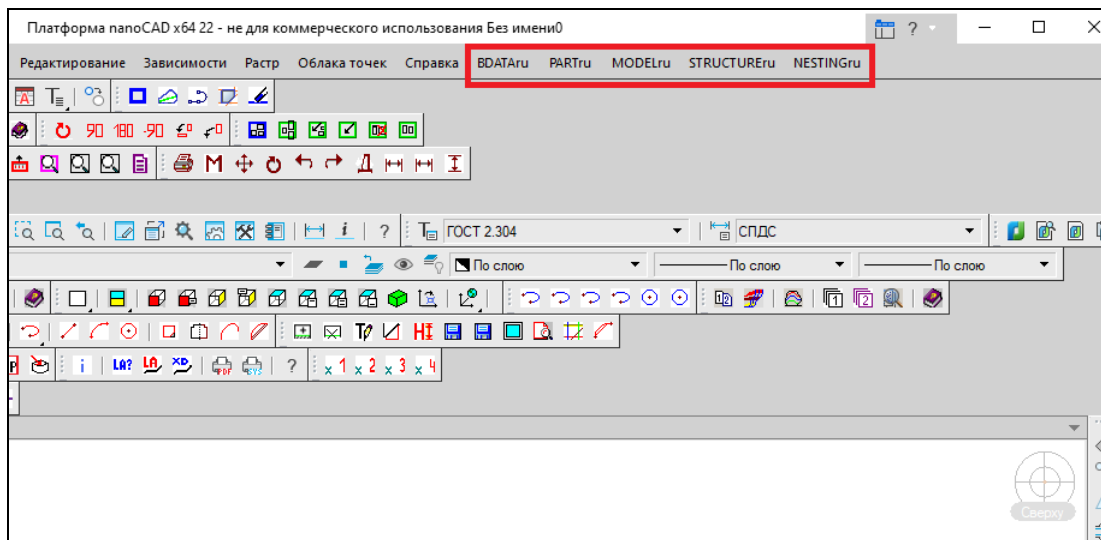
Платформа nanoCAD x64 22 - не для коммерческого использования Без имени0

Редактирование Зависимости Растр Облака точек Справка BDATAru PARTru MODELru STRUCTUREru NESTINGru

90 180 -90

М Д

ГОСТ 2.304

СПДС

По слою

По слою

По слою

i LA? ?

x 1 x 2 x 3 x 4

Сверху